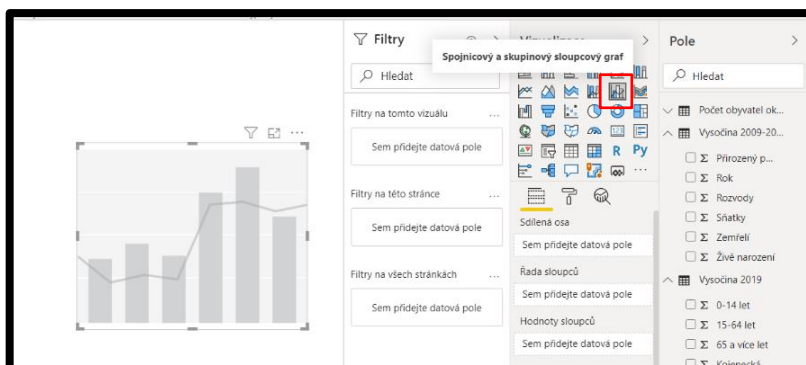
Filtry

Vizualizace

Spojnicový a skupinový sloupcový graf

Pole

Hledat

Hledat

Filtry na tomto vizuálu ...

Sem přidejte datová pole

Filtry na této stránce ...

Sem přidejte datová pole

Filtry na všech stránkách ...

Sem přidejte datová pole

R Py

Sdílená osa

Sem přidejte datová pole

Řada sloupců

Sem přidejte datová pole

Hodnoty sloupců

Sem přidejte datová pole

Počet obyvatel ok...

Vysočina 2009-20...

Σ Přirozený p...

Σ Rok

Σ Rozvody

Σ Sňatky

Σ Zemřelí

Σ Živě narození

Vysočina 2019

Σ 0-14 let

Σ 15-64 let

Σ 65 a více let

Σ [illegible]